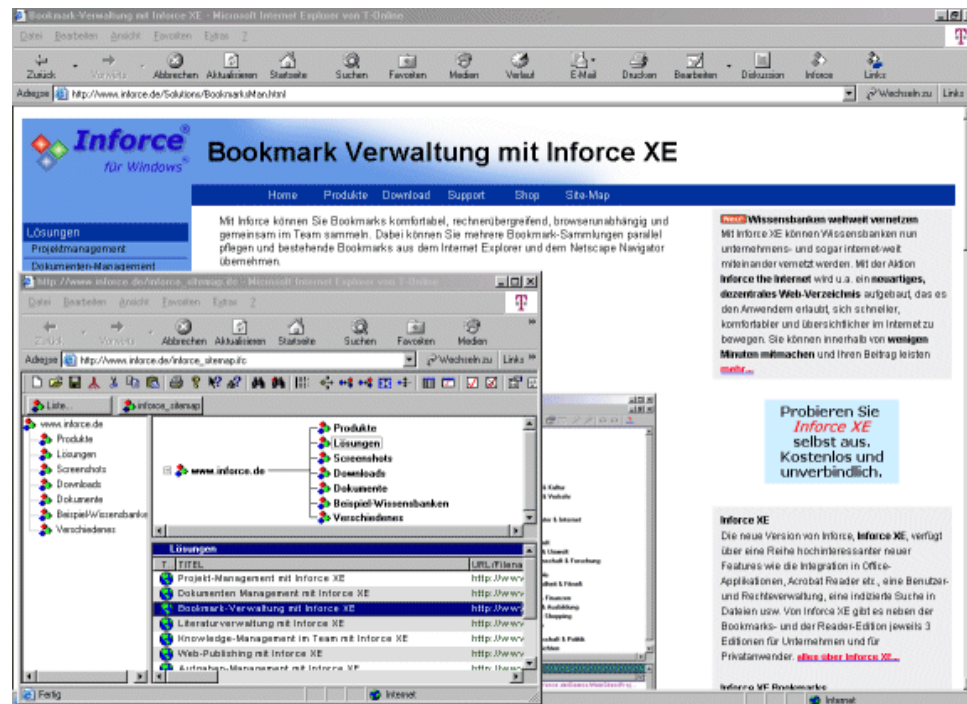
Bookmark-Verwaltung mit Inforce XE - Microsoft Internet Explorer von T-Online

Datei Bearbeiten Ansicht Favoriten Extras ?

Zurück Vorwärts Abbrechen Aktualisieren Startseite Suchen Favoriten Medien Verlauf E-Mail Drucken Bearbeiten Diskussion Inforce Links

Adresse http://www.inforce.de/Solutions/BookmarksMan.html

Wechseln zu Links

Inforce für Windows

Bookmark Verwaltung mit Inforce XE

Home Produkte Download Support Shop Site-Map

Lösungen
Projektmanagement
Dokumenten-Management

Mit Inforce können Sie Bookmarks komfortabel, rechnerübergreifend, browserunabhängig und gemeinsam im Team sammeln. Dabei können Sie mehrere Bookmark-Sammlungen parallel pflegen und bestehende Bookmarks aus dem Internet Explorer und dem Netscape Navigator übernehmen.

Neu! Wissensbanken weltweit vernetzen
Mit Inforce XE können Wissensbanken nun unternehmens- und sogar internet-weit miteinander vernetzt werden. Mit der Aktion Inforce the Internet wird u.a. ein neuartiges, dezentrales Web-Verzeichnis aufgebaut, das es den Anwendern erlaubt, sich schneller, komfortabler und übersichtlicher im Internet zu bewegen. Sie können innerhalb von wenigen Minuten mitmachen und Ihren Beitrag leisten mehr...

Probieren Sie Inforce XE selbst aus. Kostenlos und unverbindlich.

Inforce XE
Die neue Version von Inforce, Inforce XE, verfügt über eine Reihe hochinteressanter neuer Features wie die Integration in Office-Applikationen, Acrobat Reader etc., eine Benutzer- und Rechteverwaltung, eine indizierte Suche in Dateien usw. Von Inforce XE gibt es neben der Bookmarks- und der Reader-Edition jeweils 3 Editionen für Unternehmen und für Privatanwender. alles über Inforce XE...

Inforce XE Bookmarks

http://www.inforce.de/inforce_sitemap.ifc - Microsoft Internet Explorer von T-Online

Datei Bearbeiten Ansicht Favoriten Extras ?

Zurück Vorwärts Abbrechen Aktualisieren Startseite Suchen Favoriten Medien

Adresse http://www.inforce.de/inforce_sitemap.ifc

Wechseln zu Links

Liste... inforce_sitemap

www.inforce.de
Produkte
Lösungen
Screenshots
Downloads
Dokumente
Beispiel-Wissensbanke
Verschiedenes

www.inforce.de
Produkte
Lösungen
Screenshots
Downloads
Dokumente
Beispiel-Wissensbanken
Verschiedenes

Lösungen

| T | TITEL | URL/Filena |
|---|---|---|
| | Projekt-Management mit Inforce XE | http://www |
| | Dokumenten Management mit Inforce XE | http://www |
| | Bookmark-Verwaltung mit Inforce XE | http://www |
| | Literaturverwaltung mit Inforce XE | http://www |
| | Knowledge-Management im Team mit Inforce XE | http://www |
| | Web-Publishing mit Inforce XE | http://www |
| | Aufgaben-Management mit Inforce XE | http://www |

Fertig
Internet
Internet